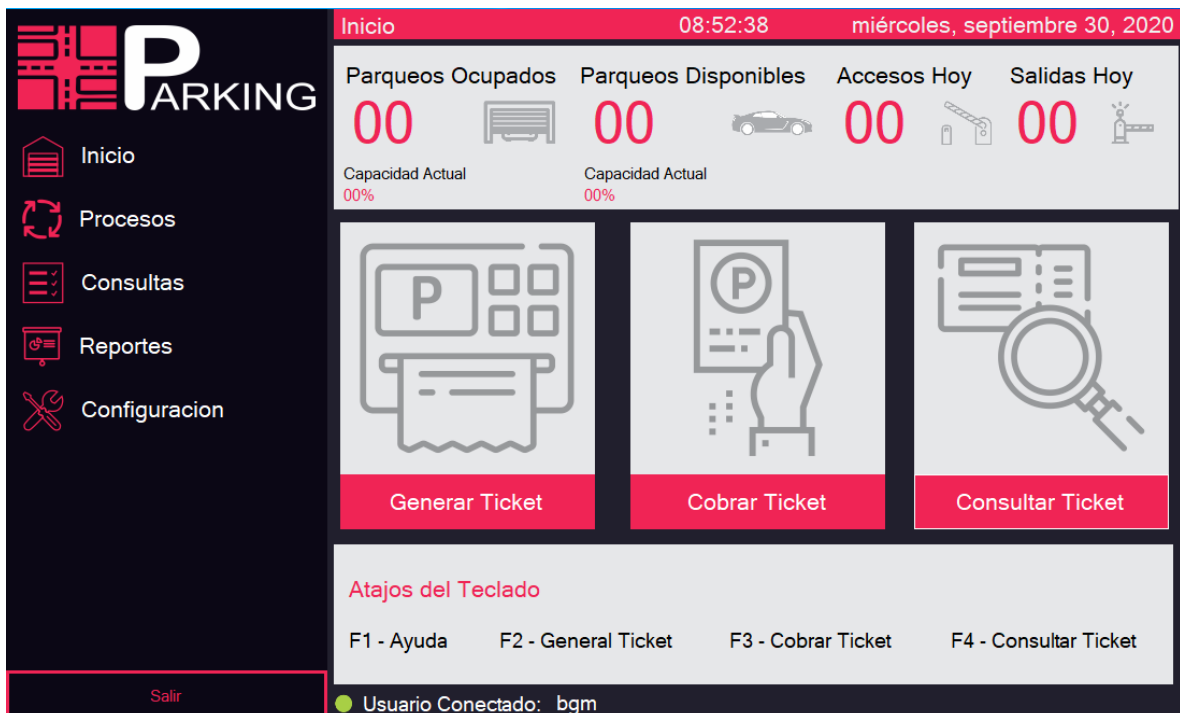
PARKING

Inicio

Procesos

Consultas

Reportes

Configuracion

Salir

Inicio 08:52:38 miércoles, septiembre 30, 2020

Parqueos Ocupados
00
Capacidad Actual
00%

Parqueos Disponibles
00
Capacidad Actual
00%

Accesos Hoy
00

Salidas Hoy
00

P

Generar Ticket

P

Cobrar Ticket

Consultar Ticket

Atajos del Teclado

F1 - Ayuda F2 - General Ticket F3 - Cobrar Ticket F4 - Consultar Ticket

Usuario Conectado: bgm